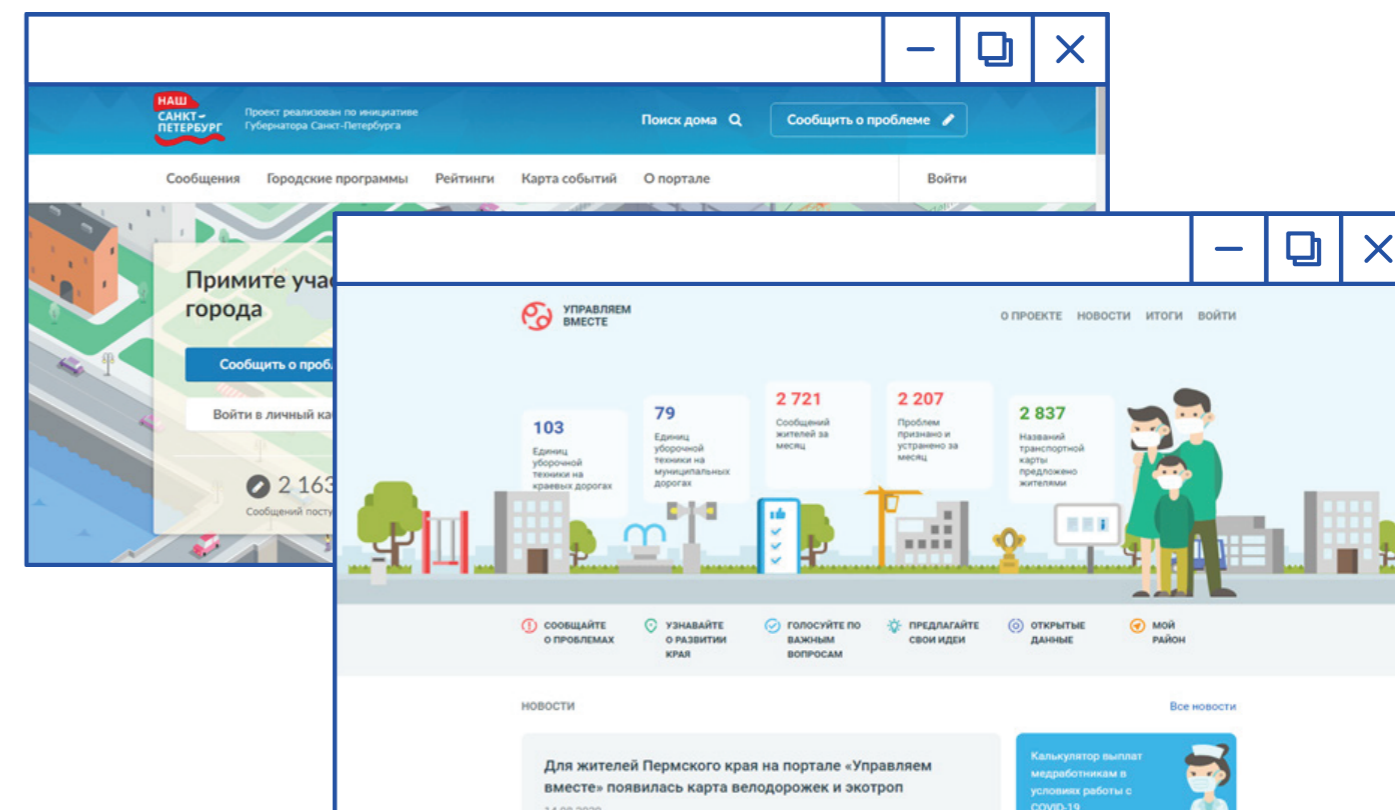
НАШ САНКТ-ПЕТЕРБУРГ

Проект реализован по инициативе Губернатора Санкт-Петербурга

Поиск дома

Сообщить о проблеме

Сообщения Городские программы Рейтинги Карта событий О портале

Войти

Примите учас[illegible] города

Сообщить о пробл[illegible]

Войти в личный ка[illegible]

2 163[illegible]

Сообщений посту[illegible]

УПРАВЛЯЕМ ВМЕСТЕ

О ПРОЕКТЕ НОВОСТИ ИТОГИ ВОЙТИ

103
Единиц уборочной техники на краевых дорогах

79
Единиц уборочной техники на муниципальных дорогах

2 721
Сообщений жителей за месяц

2 207
Проблем признано и устранено за месяц

2 837
Названий транспортной карты предложено жителями

СООБЩАЙТЕ О ПРОБЛЕМАХ

УЗНАВАЙТЕ О РАЗВИТИИ КРАЯ

ГОЛОСУЙТЕ ПО ВАЖНЫМ ВОПРОСАМ

ПРЕДЛАГАЙТЕ СВОИ ИДЕИ

ОТКРЫТЫЕ ДАННЫЕ

МОЙ РАЙОН

НОВОСТИ

Все новости

Для жителей Пермского края на портале «Управляем вместе» появилась карта велодорожек и экотроп

14.09.2020

Калькулятор выплат медработникам в условиях работы с COVID-19